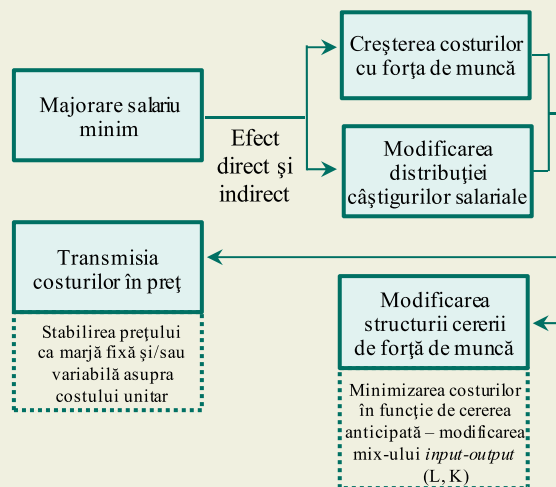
Majorare salariu minim

Efect direct şi indirect

Creşterea costurilor cu forţa de muncă

Modificarea distribuţiei câştigurilor salariale

Transmisia costurilor în preţ

Stabilirea preţului ca marjă fixă şi/sau variabilă asupra costului unitar

Modificarea structurii cererii de forţă de muncă

Minimizarea costurilor în funcţie de cererea anticipată – modificarea mix-ului *input-output* (L, K)